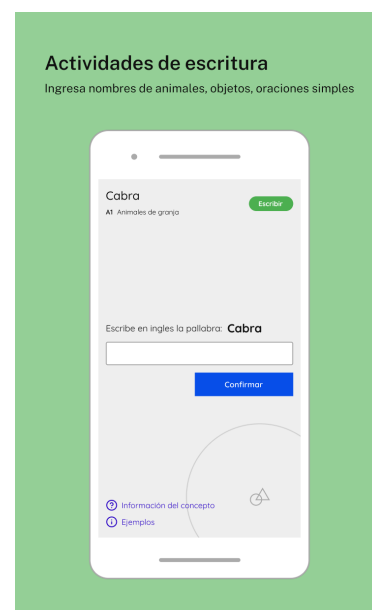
Actividades de escritura
Ingresa nombres de animales, objetos, oraciones simples

Cabra
A1 Animales de granja
Escribir

Escribe en ingles la pallabra: Cabra

Confirmar

Información del concepto
Ejemplos